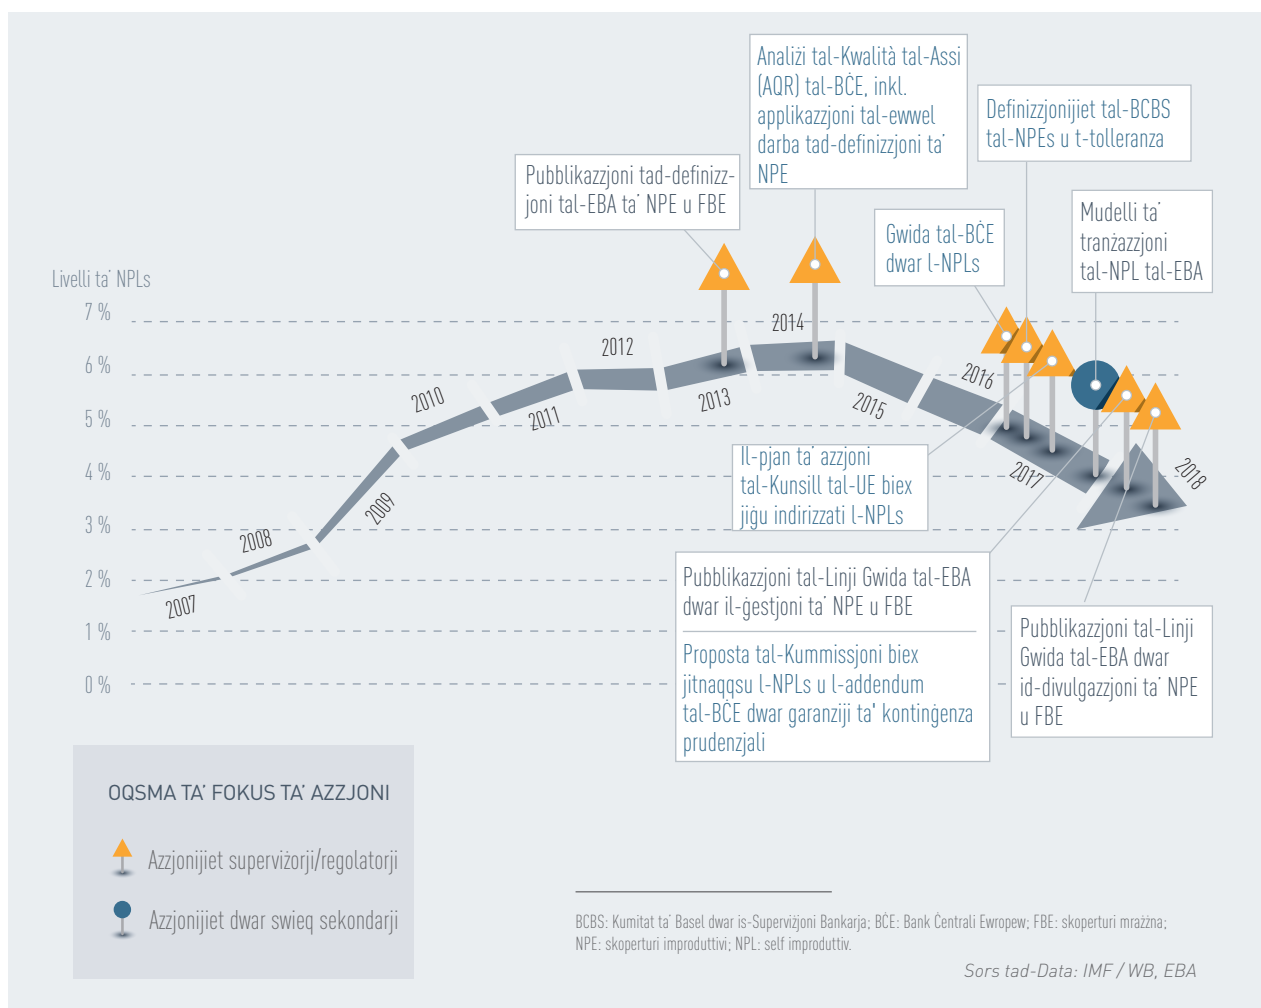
Analiżi tal-Kwalità tal-Assi (AQR) tal-BĊE, inkl. applikazzjoni tal-ewwel darba tad-definizzjoni ta' NPE

Definizzjonijiet tal-BCBS tal-NPEs u t-tolleranza

Pubblikazzjoni tad-definizzjoni tal-EBA ta' NPE u FBE

Gwida tal-BĊE dwar l-NPLs

Mudelli ta' tranżazzjoni tal-NPL tal-EBA

Livelli ta' NPLs

7 %
6 %
5 %
4 %
3 %
2 %
1 %
0 %

2007
2008
2009
2010
2011
2012
2013
2014
2015
2016
2017
2018

Il-pjan ta' azzjoni tal-Kunsill tal-UE biex jiġu indirizzati l-NPLs

Pubblikazzjoni tal-Linji Gwida tal-EBA dwar il-ġestjoni ta' NPE u FBE

Proposta tal-Kummissjoni biex jitnaqqsu l-NPLs u l-addendum tal-BĊE dwar garanziji ta' kontinġenza prudenzjali

Pubblikazzjoni tal-Linji Gwida tal-EBA dwar id-divulgazzjoni ta' NPE u FBE

OQSMA TA' FOKUS TA' AZZJONI

Azzjonijiet superviżorji/regolatorji

Azzjonijiet dwar swieq sekondarji

BCBS: Kumitat ta' Basel dwar is-Superviżjoni Bankarja; BĊE: Bank Ċentrali Ewropew; FBE: skoperturi mrażżna; NPE: skoperturi improduttivi; NPL: self improduttiv.

Sors tad-Data: IMF / WB, EBA